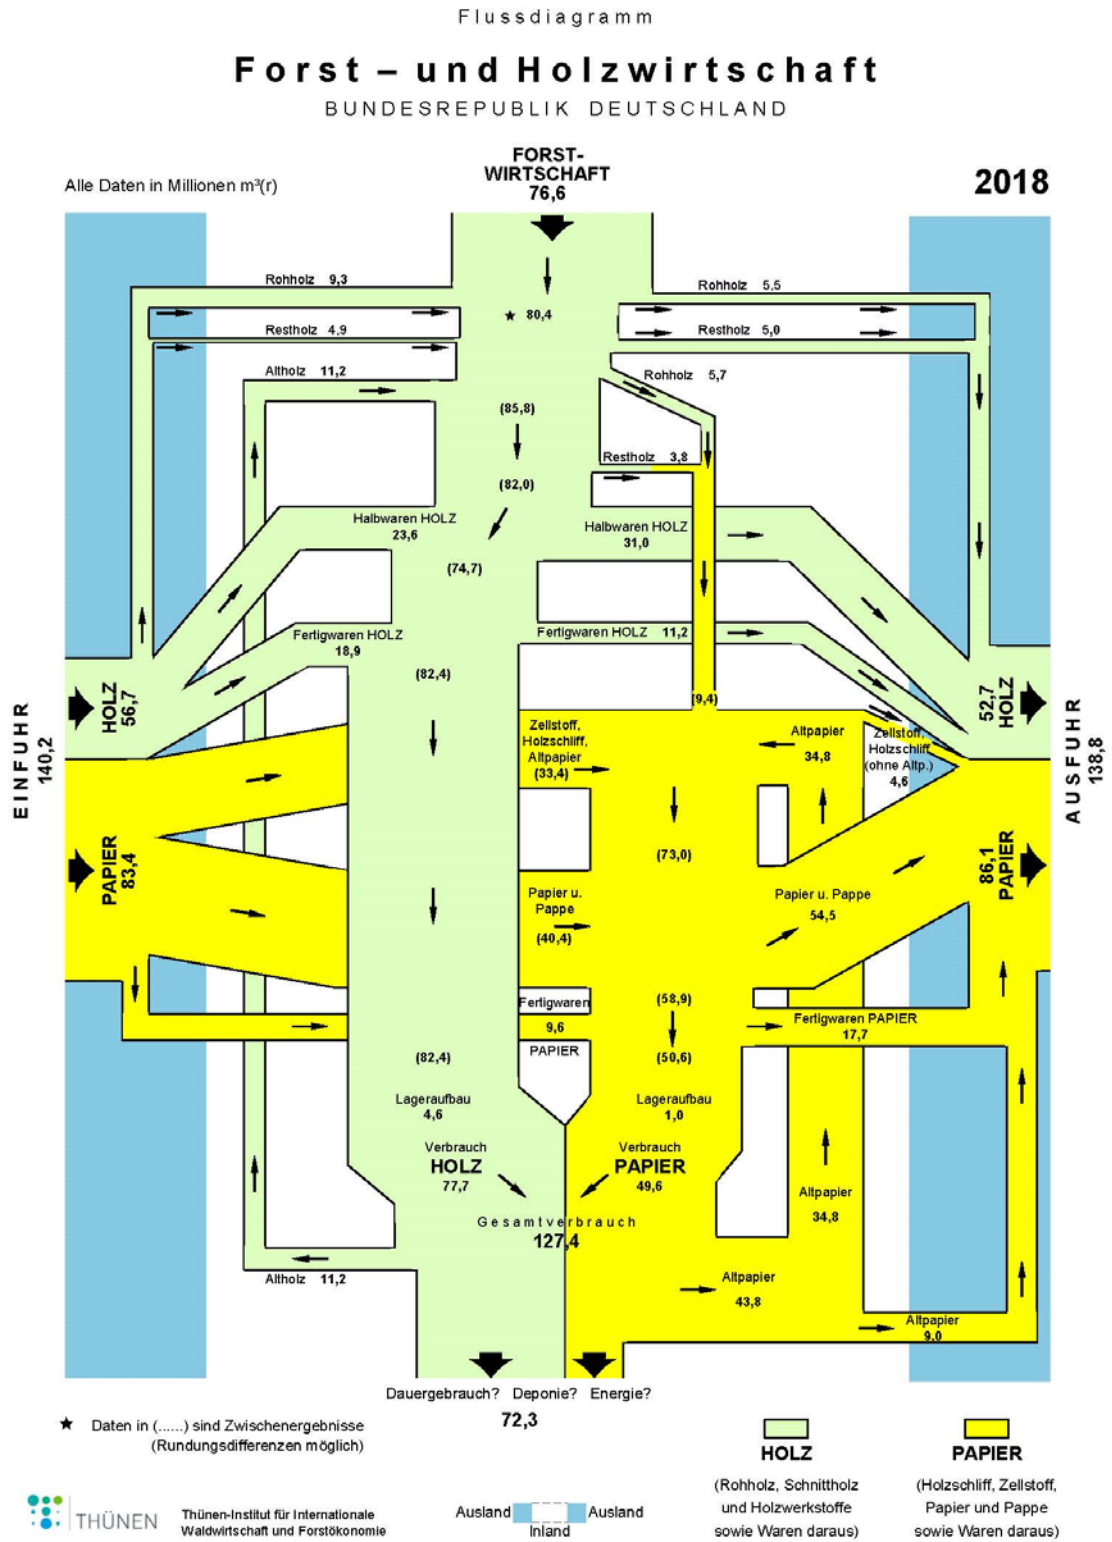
Flussdiagramm

Forst – und Holzwirtschaft

BUNDESREPUBLIK DEUTSCHLAND

Alle Daten in Millionen m³(r)

FORST-
WIRTSCHAFT
76,6

2018

Rohholz 9,3

Restholz 4,9

Altholz 11,2

★ 80,4

Rohholz 5,5

Restholz 5,0

Rohholz 5,7

(85,8)

Restholz 3,8

(82,0)

Halbwaren HOLZ
23,6

Halbwaren HOLZ
31,0

(74,7)

Fertigwaren HOLZ
18,9

Fertigwaren HOLZ 11,2

(82,4)

(9,4)

EINFUHR
140,2

HOLZ
56,7

52,7
HOLZ

AUSFUHR
138,8

Zellstoff,
Holzschliff,
Altpapier
(33,4)

Altpapier
34,8

Zellstoff,
Holzschliff
(ohne Altp.)
4,6

PAPIER
83,4

(73,0)

86,1
PAPIER

Papier u.
Pappe
(40,4)

Papier u. Pappe
54,5

Fertigwaren
9,6
PAPIER

(58,9)

Fertigwaren PAPIER
17,7

(82,4)

(50,6)

Lageraufbau
4,6

Lageraufbau
1,0

Verbrauch
HOLZ
77,7

Verbrauch
PAPIER
49,6

Altpapier
34,8

Gesamtverbrauch
127,4

Altholz 11,2

Altpapier
43,8

Altpapier
9,0

Dauergebrauch? Deponie? Energie?
72,3

★ Daten in (......) sind Zwischenergebnisse
(Rundungsdifferenzen möglich)

HOLZ
(Rohholz, Schnittholz
und Holzwerkstoffe
sowie Waren daraus)

PAPIER
(Holzschliff, Zellstoff,
Papier und Pappe
sowie Waren daraus)

THÜNEN

Thünen-Institut für Internationale
Waldwirtschaft und Forstökonomie

Ausland
Inland
Ausland